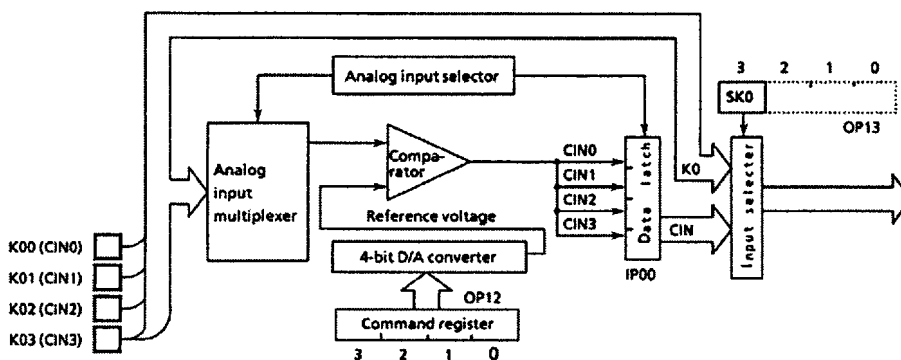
Analog input selector

3 2 1 0

SK0

OP13

Analog input multiplexer

Comparator

CIN0

CIN1

CIN2

CIN3

Data latch

K0

CIN

Input selecter

Reference voltage

4-bit D/A converter

IP00

OP12

Command register

3 2 1 0

K00 (CIN0)

K01 (CIN1)

K02 (CIN2)

K03 (CIN3)